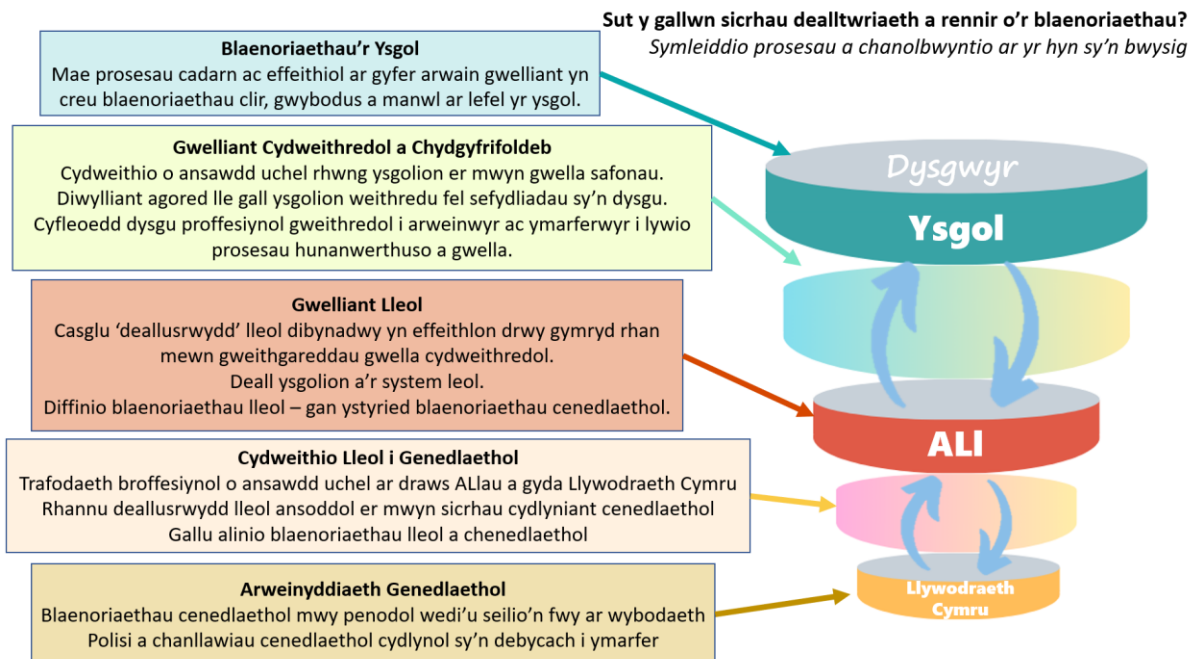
Sut y gallwn sicrhau dealltwriaeth a rennir o'r blaenoriaethau?
Symleiddio prosesau a chanolbwyntio ar yr hyn sy'n bwysig

Blaenoriaethau'r Ysgol
Mae prosesau cadarn ac effeithiol ar gyfer arwain gwelliant yn creu blaenoriaethau clir, gwybodus a manwl ar lefel yr ysgol.

Gwelliant Cydweithredol a Chydgyfrifoldeb
Cydweithio o ansawdd uchel rhwng ysgolion er mwyn gwella safonau.
Diwylliant agored lle gall ysgolion weithredu fel sefydliadau sy'n dysgu.
Cyfleoedd dysgu proffesiynol gweithredol i arweinwyr ac ymarferwyr i lywio prosesau hunanwerthuso a gwella.

Gwelliant Lleol
Casglu 'deallusrwydd' lleol dibynadwy yn effeithlon drwy gymryd rhan mewn gweithgareddau gwella cydweithredol.
Deall ysgolion a'r system leol.
Diffinio blaenoriaethau lleol – gan ystyried blaenoriaethau cenedlaethol.

Cydweithio Lleol i Genedlaethol
Trafodaeth broffesiynol o ansawdd uchel ar draws ALlau a gyda Llywodraeth Cymru
Rhannu deallusrwydd lleol ansoddol er mwyn sicrhau cydlyniant cenedlaethol
Gallu alinio blaenoriaethau lleol a chenedlaethol

Arweinyddiaeth Genedlaethol
Blaenoriaethau cenedlaethol mwy penodol wedi'u seilio'n fwy ar wybodaeth
Polisi a chanllawiau cenedlaethol cydlynol sy'n debycach i ymarfer

Dysgwyr
Ysgol
ALI
Llywodraeth Cymru